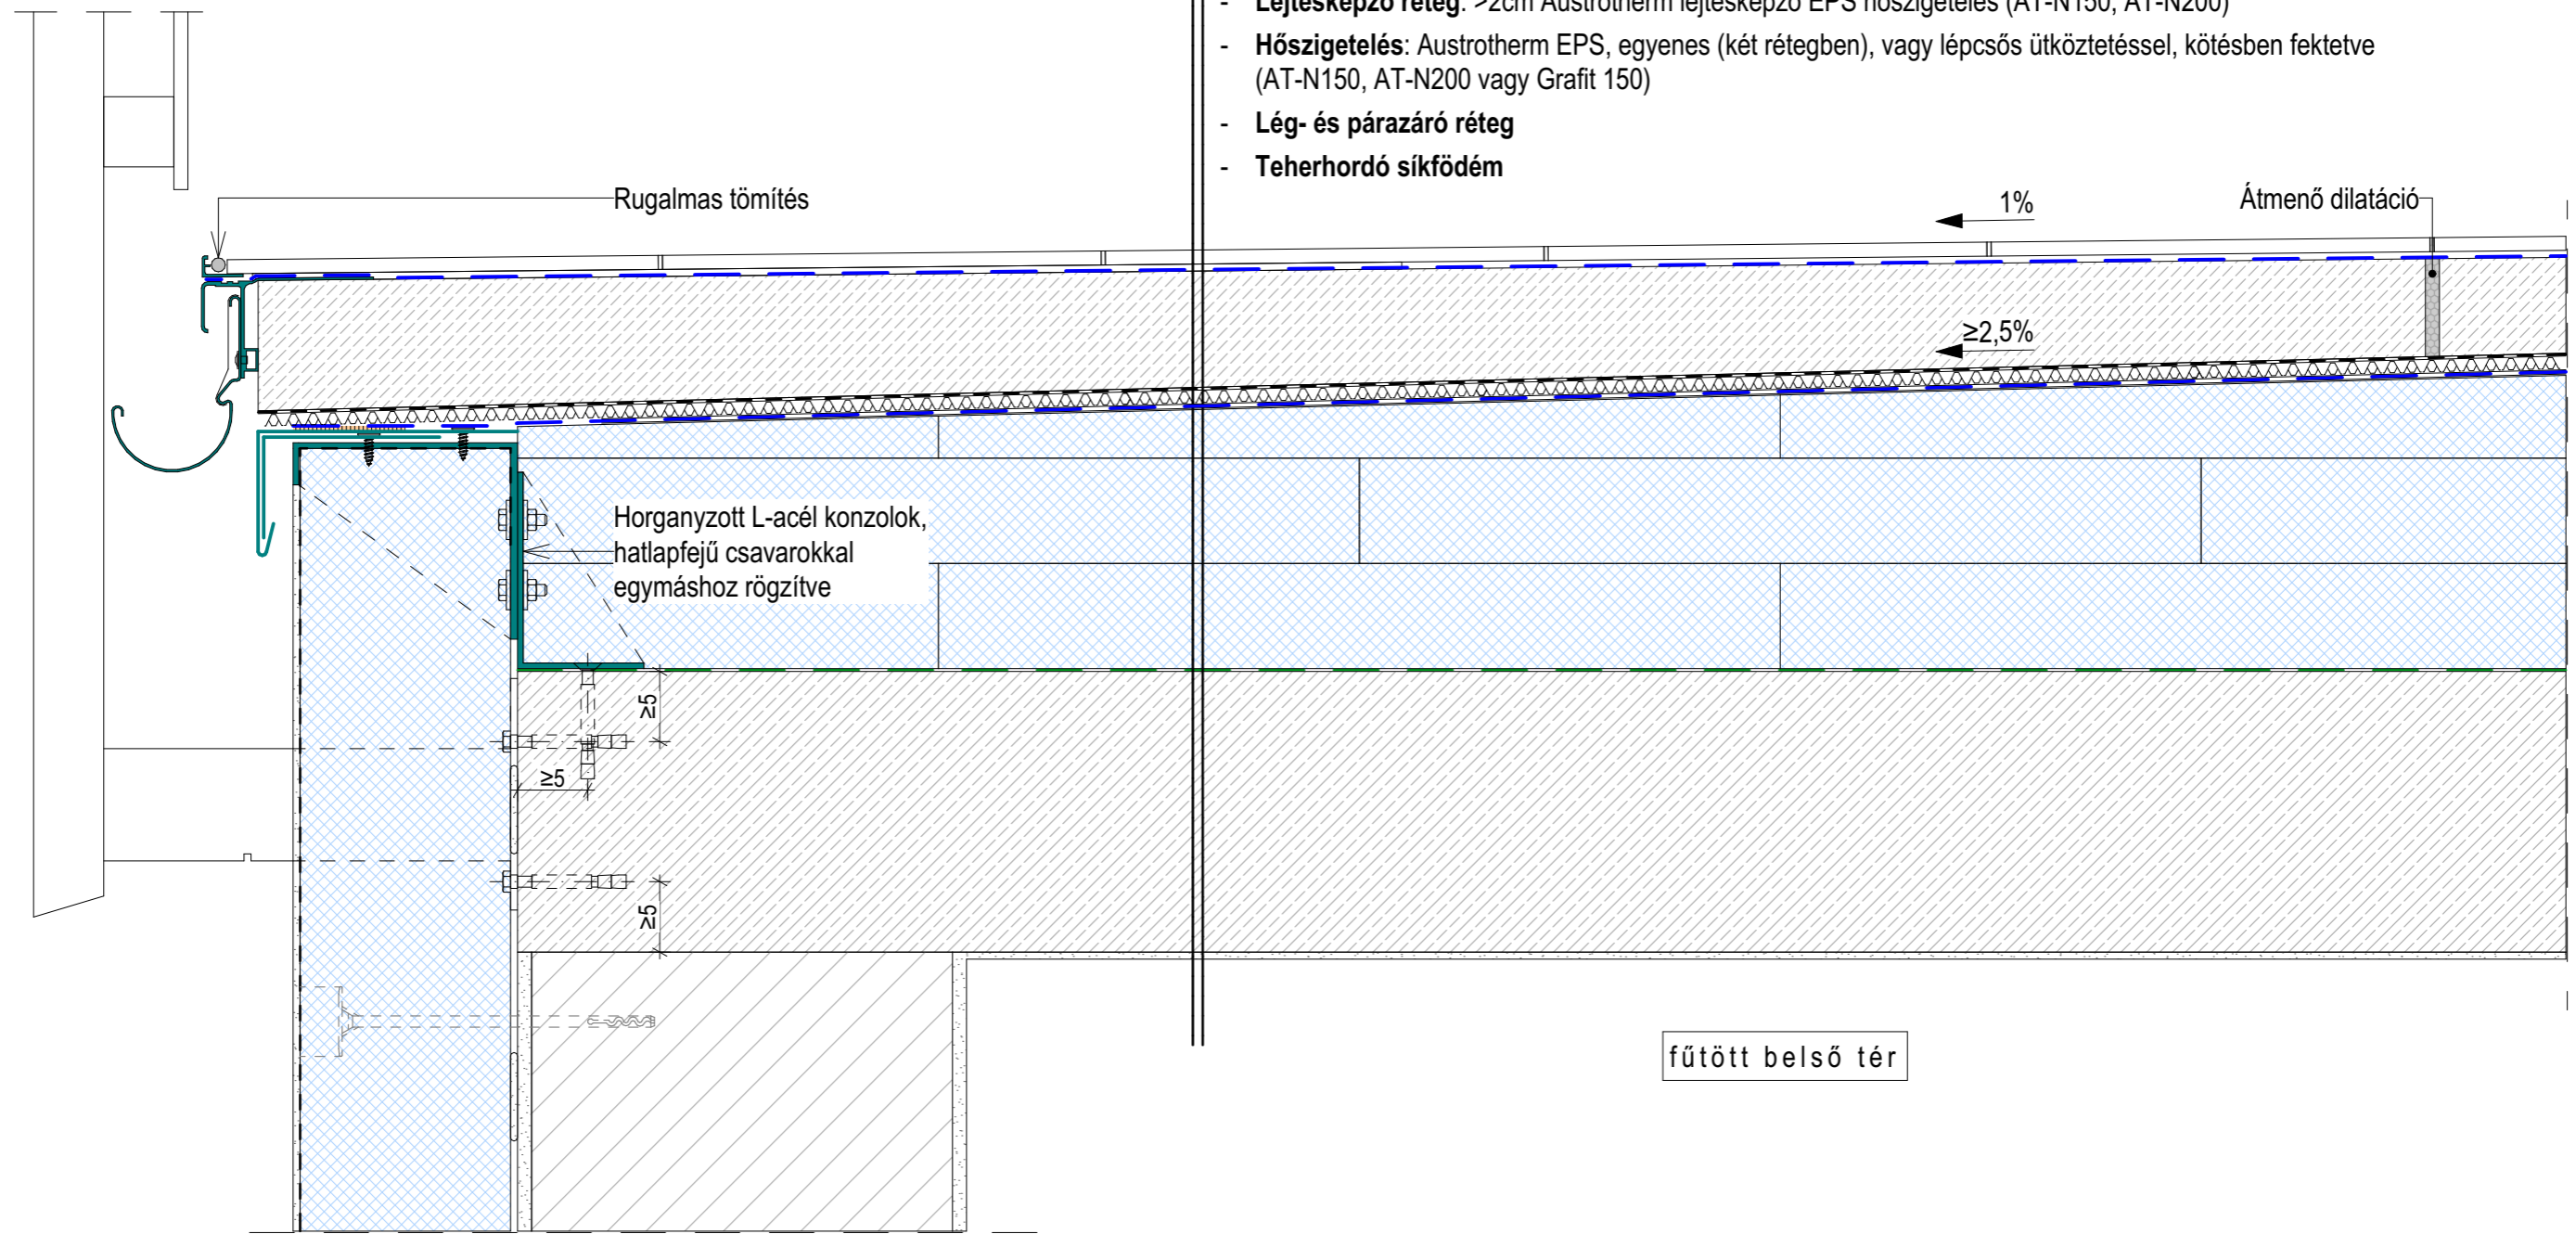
- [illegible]: >2cm Austrotherm lejtésképző EPS hőszigetelés (AT-N150, AT-N200)

- **Hőszigetelés**: Austrotherm EPS, egyenes (két rétegben), vagy lépcsős ütköztetéssel, kötésben fektetve (AT-N150, AT-N200 vagy Grafit 150)

- **Lég- és párazáró réteg**

- **Teherhordó síkfödém**

Rugalmas tömítés

1%

Átmenő dilatáció

≥2,5%

Horganyzott L-acél konzolok, hatlapfejű csavarokkal egymáshoz rögzítve

≥5

≥5

≥5

fűtött belső tér